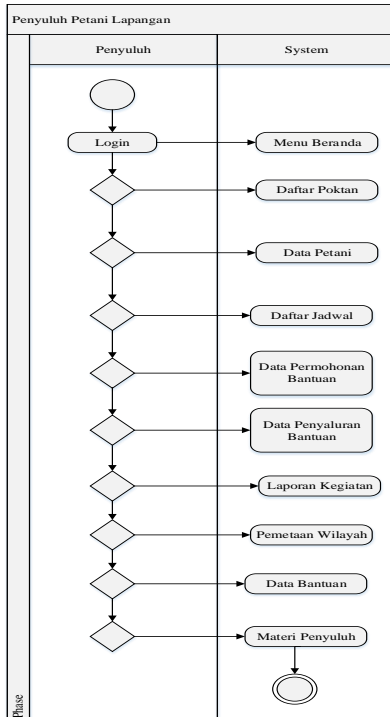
Penyuluh Petani Lapangan

Penyuluh

System

Login

Menu Beranda

Daftar Poktan

Data Petani

Daftar Jadwal

Data Permohonan Bantuan

Data Penyaluran Bantuan

Laporan Kegiatan

Pemetaan Wilayah

Data Bantuan

Materi Penyuluh

Phase